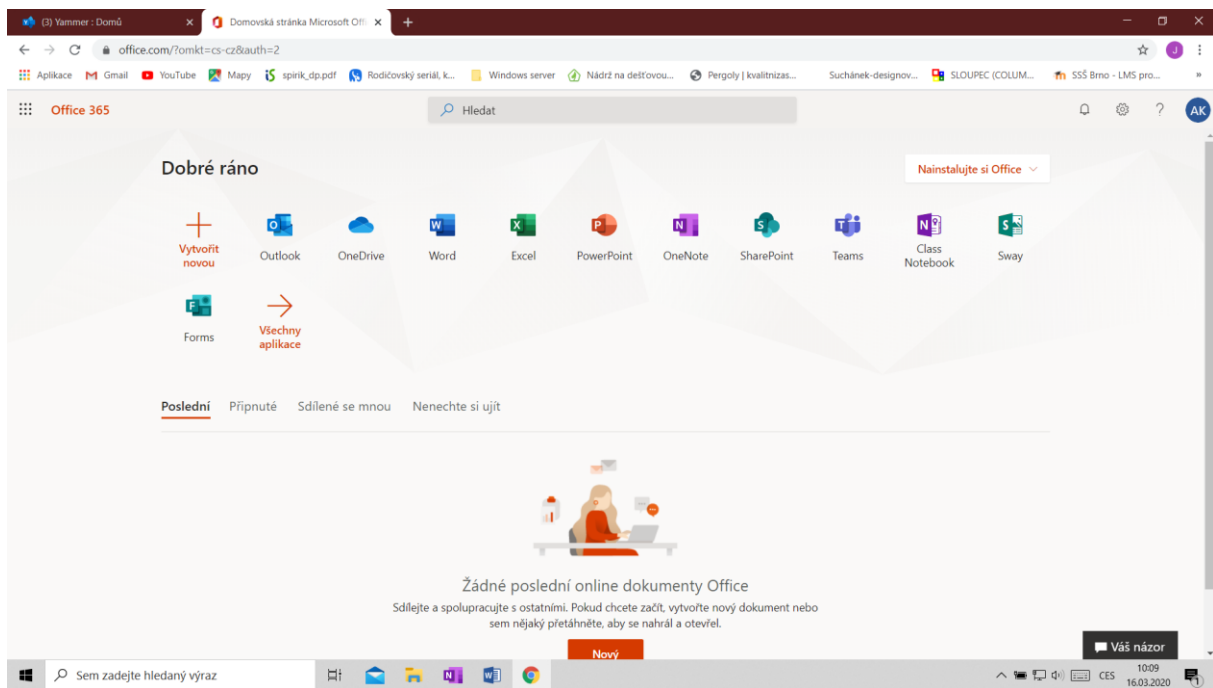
(3) Yammer : Domů
Domovská stránka Microsoft Offi
office.com/?omkt=cs-cz&auth=2
Aplikace Gmail YouTube Mapy spirik_dp.pdf Rodičovský seriál, k... Windows server Nádrž na dešťovou... Pergoly | kvalitnizas... Suchánek-designov... SLOUPEC (COLUM... SSŠ Brno - LMS pro...

Office 365
Hledat
AK

Dobré ráno
Nainstalujte si Office

Vytvořit novou
Outlook
OneDrive
Word
Excel
PowerPoint
OneNote
SharePoint
Teams
Class Notebook
Sway
Forms
Všechny aplikace

Poslední Připnuté Sdílené se mnou Nenechte si ujít

Žádné poslední online dokumenty Office
Sdílejte a spolupracujte s ostatními. Pokud chcete začít, vytvořte nový dokument nebo sem nějaký přetáhněte, aby se nahrál a otevřel.
Nový
Váš názor

Sem zadejte hledaný výraz
CES 10:09 16.03.2020